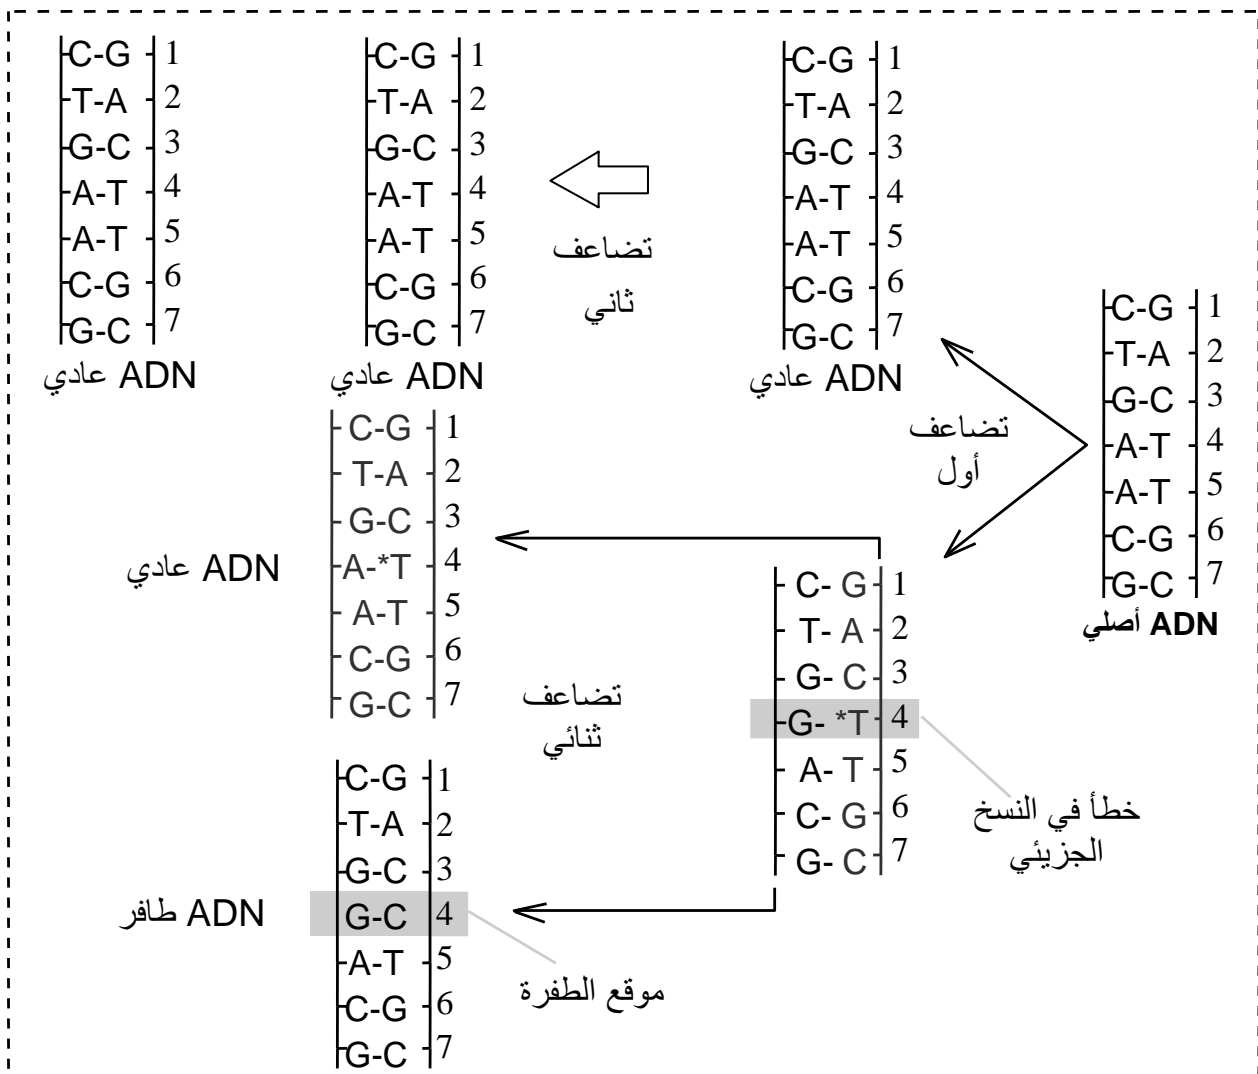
C-G 1
T-A 2
G-C 3
A-T 4
A-T 5
C-G 6
G-C 7
ADN عادي

C-G 1
T-A 2
G-C 3
A-T 4
A-T 5
C-G 6
G-C 7
ADN عادي

تضاعف ثاني

C-G 1
T-A 2
G-C 3
A-T 4
A-T 5
C-G 6
G-C 7
ADN عادي

C-G 1
T-A 2
G-C 3
A-T 4
A-T 5
C-G 6
G-C 7
ADN أصلي

تضاعف أول

C-G 1
T-A 2
G-C 3
A-*T 4
A-T 5
C-G 6
G-C 7
ADN عادي

تضاعف ثنائي

C- G 1
T- A 2
G- C 3
G- *T 4
A- T 5
C- G 6
G- C 7

خطأ في النسخ الجزيئي

C-G 1
T-A 2
G-C 3
G-C 4
A-T 5
C-G 6
G-C 7
ADN طافر

موقع الطفرة